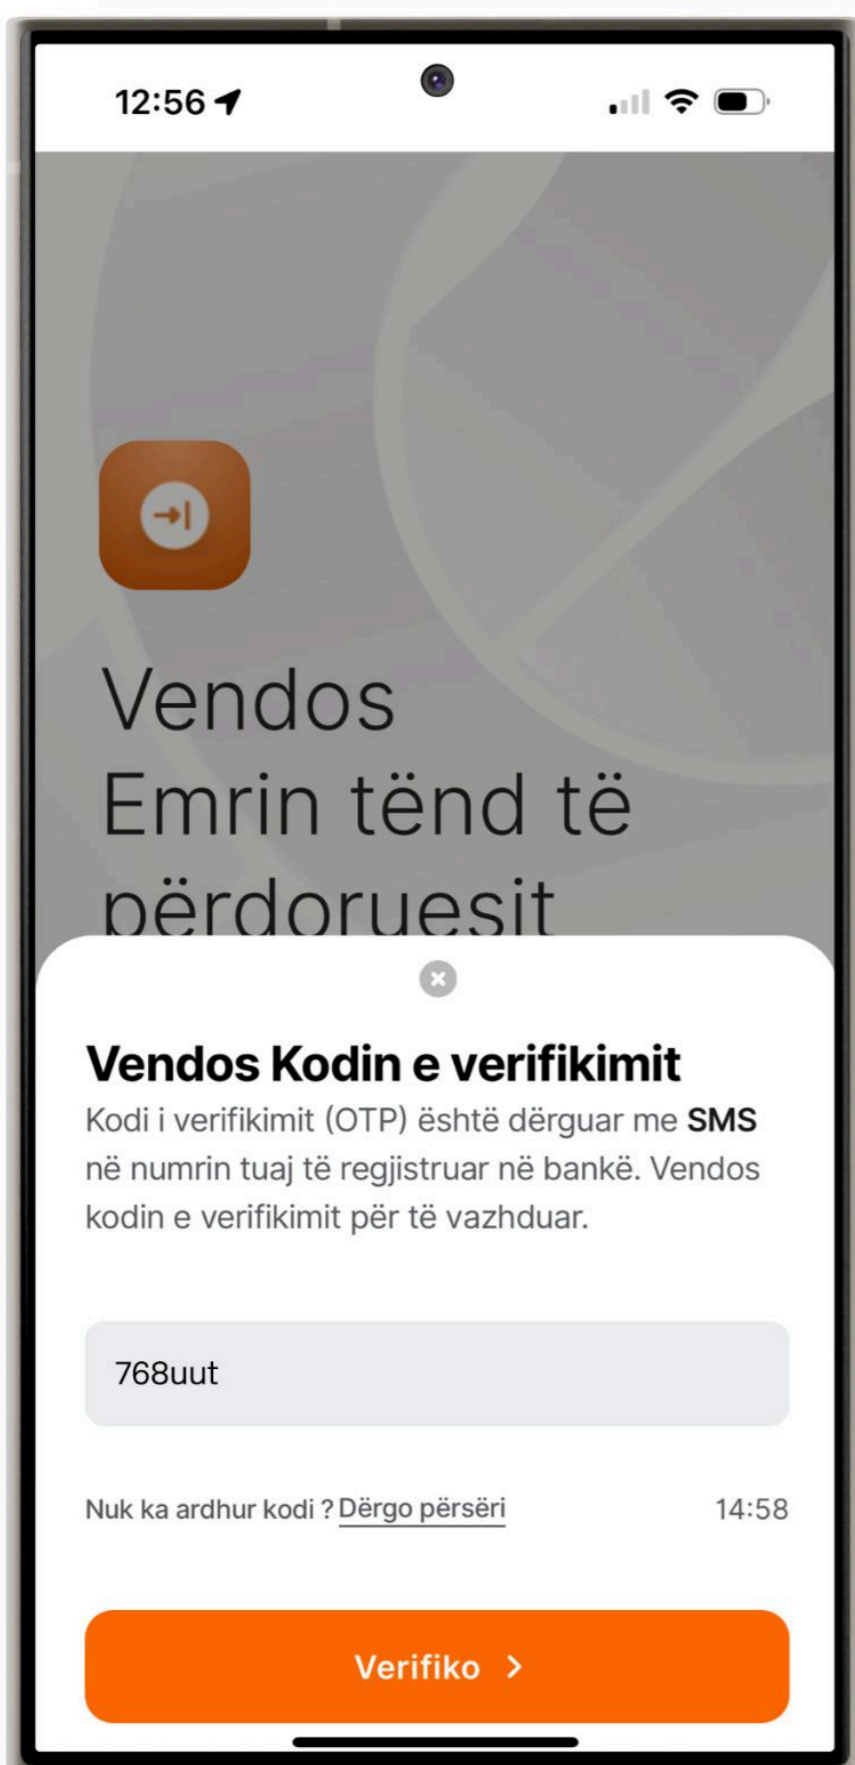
12:56

Vendos Emrin tënd të përdoruesit

Vendos Kodin e verifikimit

Kodi i verifikimit (OTP) është dërguar me **SMS** në numrin tuaj të regjistruar në bankë. Vendos kodin e verifikimit për të vazhduar.

768uut

Nuk ka ardhur kodi ? Dërgo përsëri

14:58

Verifiko >